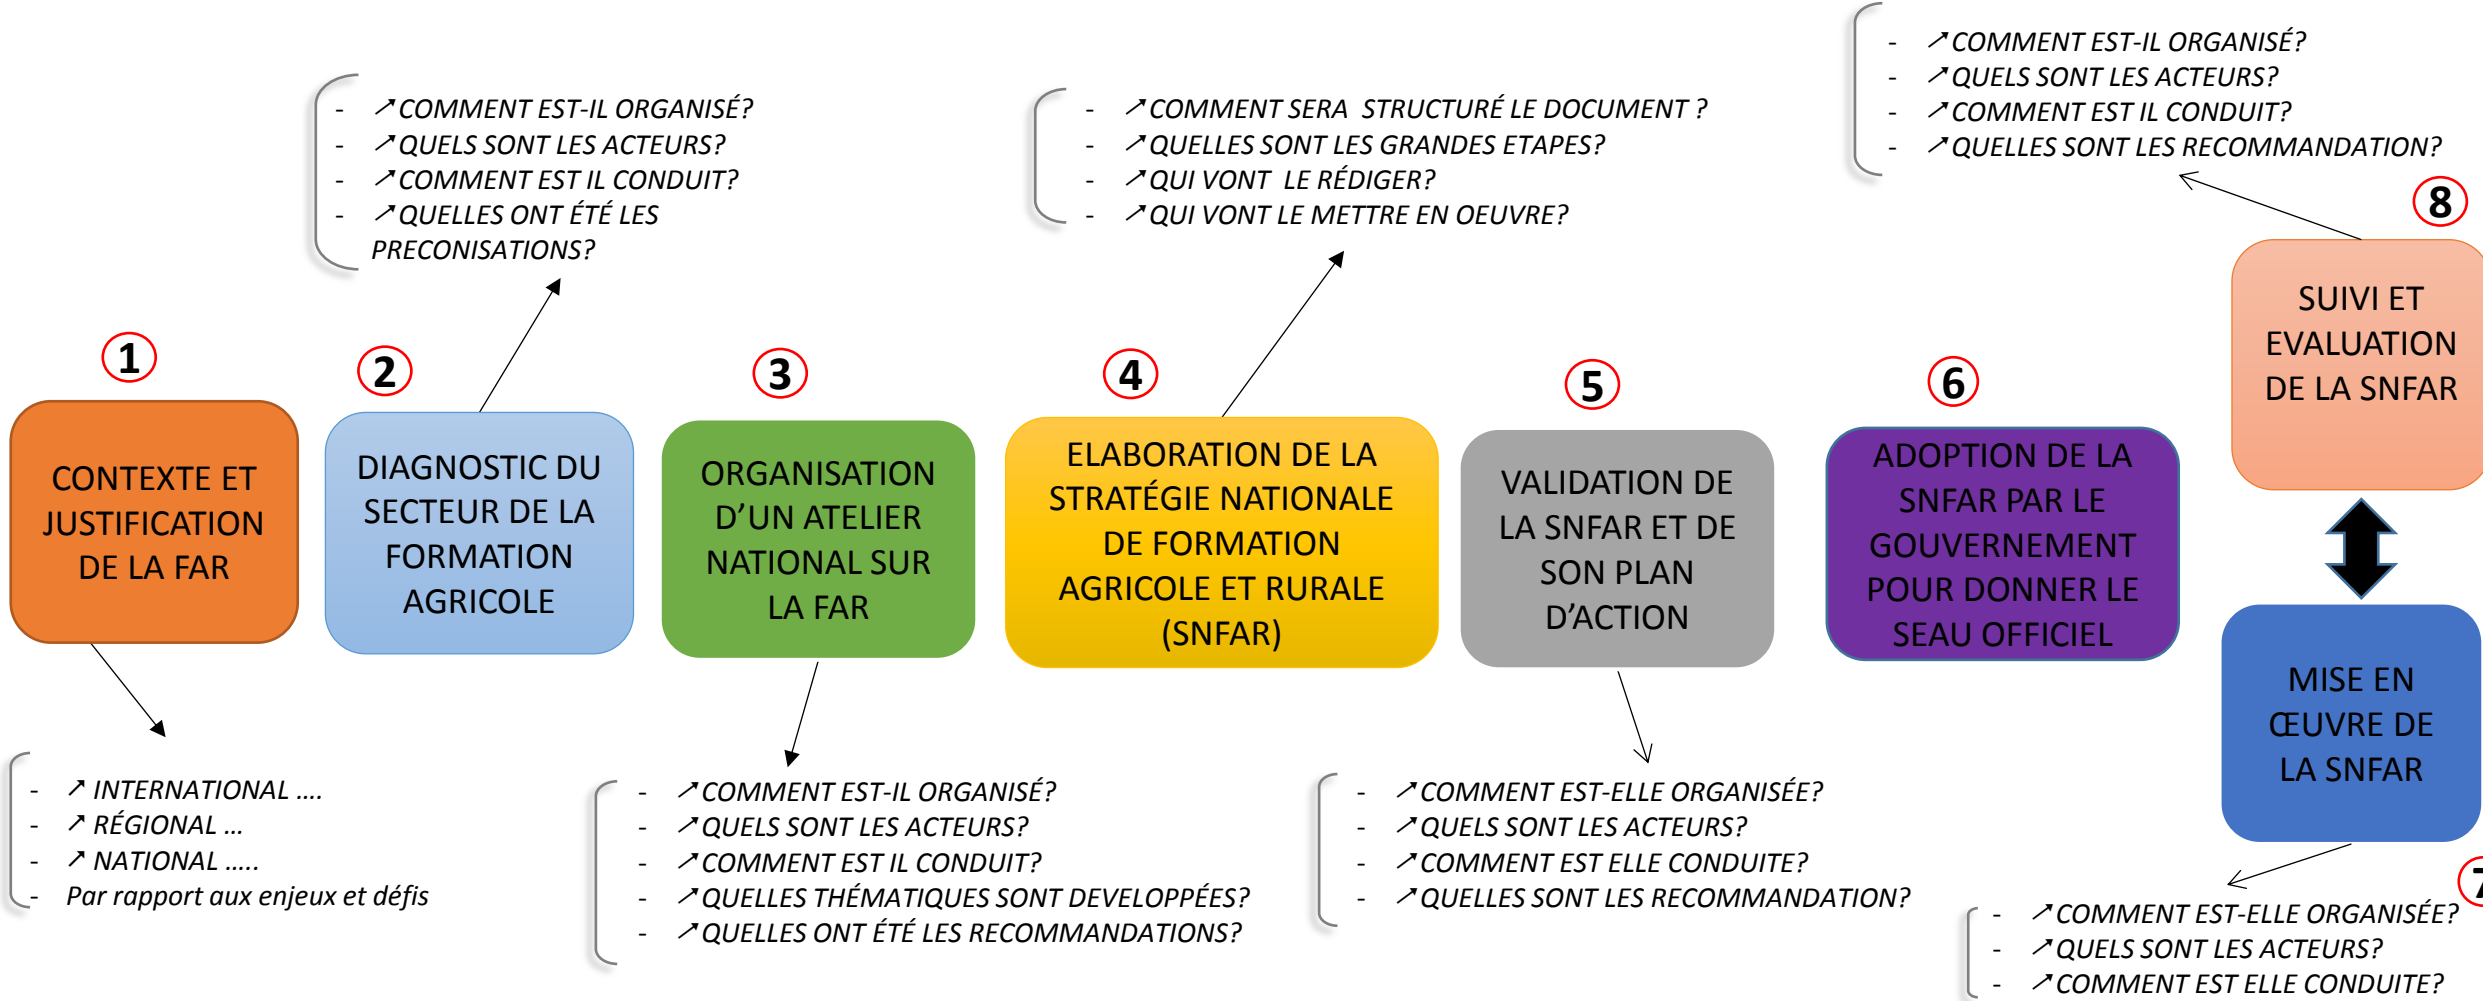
1
CONTEXTE ET JUSTIFICATION DE LA FAR

- ↗ INTERNATIONAL ....
- ↗ RÉGIONAL ...
- ↗ NATIONAL .....
- Par rapport aux enjeux et défis

2
DIAGNOSTIC DU SECTEUR DE LA FORMATION AGRICOLE

- ↗COMMENT EST-IL ORGANISÉ?
- ↗QUELS SONT LES ACTEURS?
- ↗COMMENT EST IL CONDUIT?
- ↗QUELLES ONT ÉTÉ LES PRECONISATIONS?

3
ORGANISATION D'UN ATELIER NATIONAL SUR LA FAR

- ↗COMMENT EST-IL ORGANISÉ?
- ↗QUELS SONT LES ACTEURS?
- ↗COMMENT EST IL CONDUIT?
- ↗QUELLES THÉMATIQUES SONT DEVELOPPÉES?
- ↗QUELLES ONT ÉTÉ LES RECOMMANDATIONS?

4
ELABORATION DE LA STRATÉGIE NATIONALE DE FORMATION AGRICOLE ET RURALE (SNFAR)

- ↗COMMENT SERA STRUCTURÉ LE DOCUMENT ?
- ↗QUELLES SONT LES GRANDES ETAPES?
- ↗QUI VONT LE RÉDIGER?
- ↗QUI VONT LE METTRE EN OEUVRE?

5
VALIDATION DE LA SNFAR ET DE SON PLAN D'ACTION

- ↗COMMENT EST-ELLE ORGANISÉE?
- ↗QUELS SONT LES ACTEURS?
- ↗COMMENT EST ELLE CONDUITE?
- ↗QUELLES SONT LES RECOMMANDATION?

6
ADOPTION DE LA SNFAR PAR LE GOUVERNEMENT POUR DONNER LE SEAU OFFICIEL

8
SUIVI ET EVALUATION DE LA SNFAR

- ↗COMMENT EST-IL ORGANISÉ?
- ↗QUELS SONT LES ACTEURS?
- ↗COMMENT EST IL CONDUIT?
- ↗QUELLES SONT LES RECOMMANDATION?

MISE EN ŒUVRE DE LA SNFAR

7

- ↗COMMENT EST-ELLE ORGANISÉE?
- ↗QUELS SONT LES ACTEURS?
- ↗COMMENT EST ELLE CONDUITE?